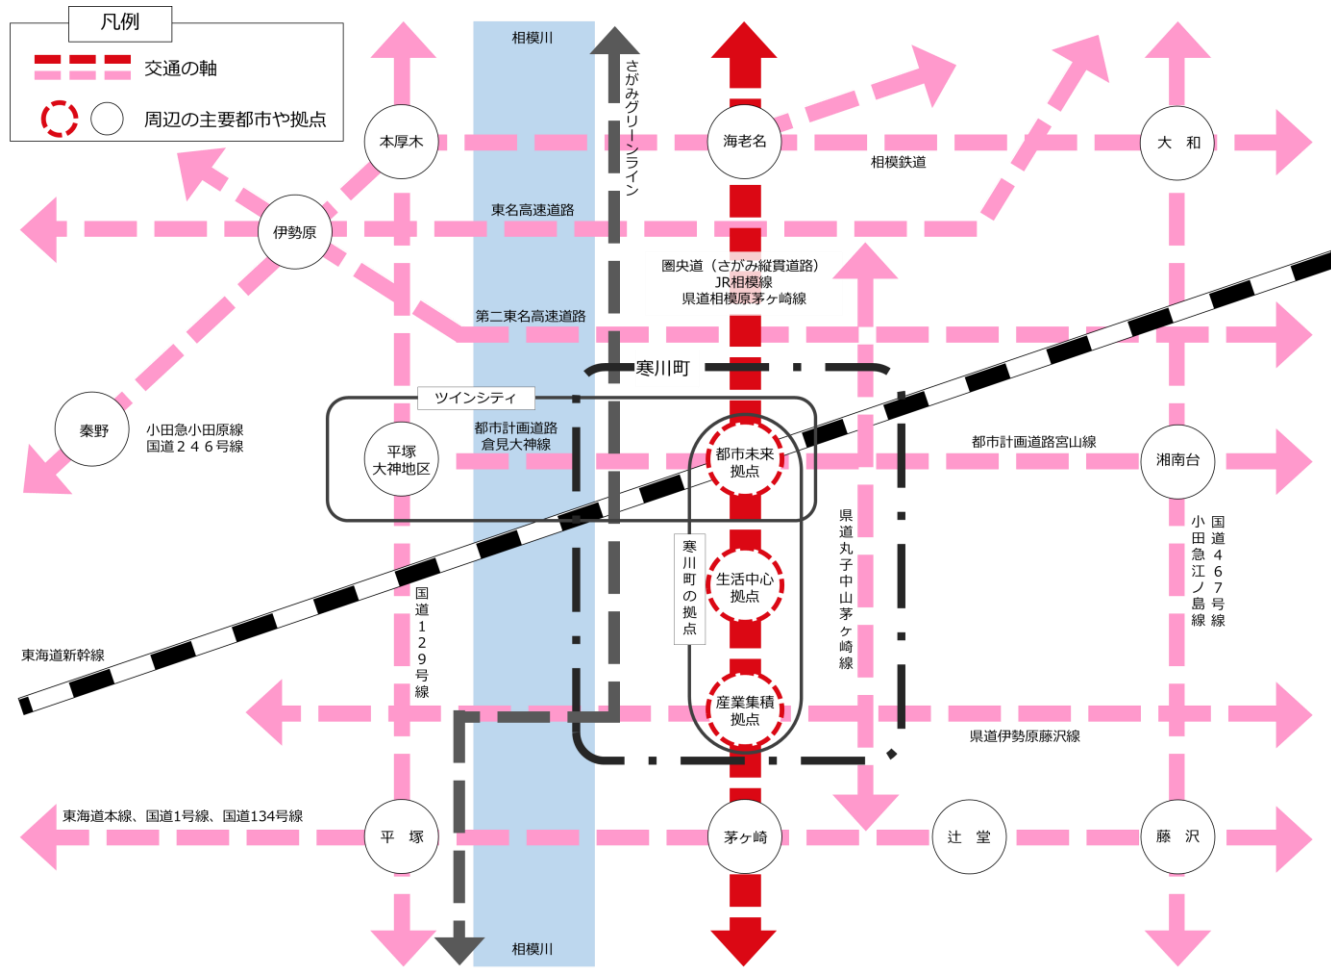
凡例
交通の軸
周辺の主要都市や拠点

相模川
さがみグリーンライン
本厚木
海老名
大　和
相模鉄道
伊勢原
東名高速道路
圏央道（さがみ縦貫道路）
JR相模線
県道相模原茅ヶ崎線
第二東名高速道路
寒川町
ツインシティ
秦野
小田急小田原線
国道２４６号線
平塚
大神地区
都市計画道路
倉見大神線
都市未来
拠点
都市計画道路宮山線
湘南台
県道丸子中山茅ヶ崎線
小田急江ノ島線
国道467号線
寒川町の拠点
生活中心
拠点
国道129号線
東海道新幹線
産業集積
拠点
県道伊勢原藤沢線
東海道本線、国道1号線、国道134号線
平　塚
茅ヶ崎
辻　堂
藤　沢
相模川